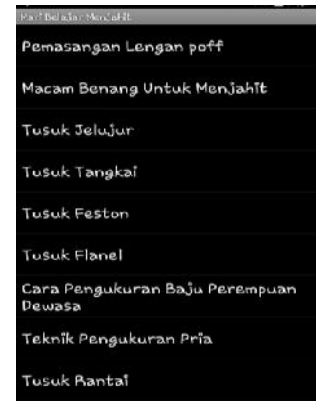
Mari Belajar Menjahit

Pemasangan Lengan poff

Macam Benang Untuk Menjahit

Tusuk Jelujur

Tusuk Tangkai

Tusuk Feston

Tusuk Flanel

Cara Pengukuran Baju Perempuan Dewasa

Teknik Pengukuran Pria

Tusuk Rantai